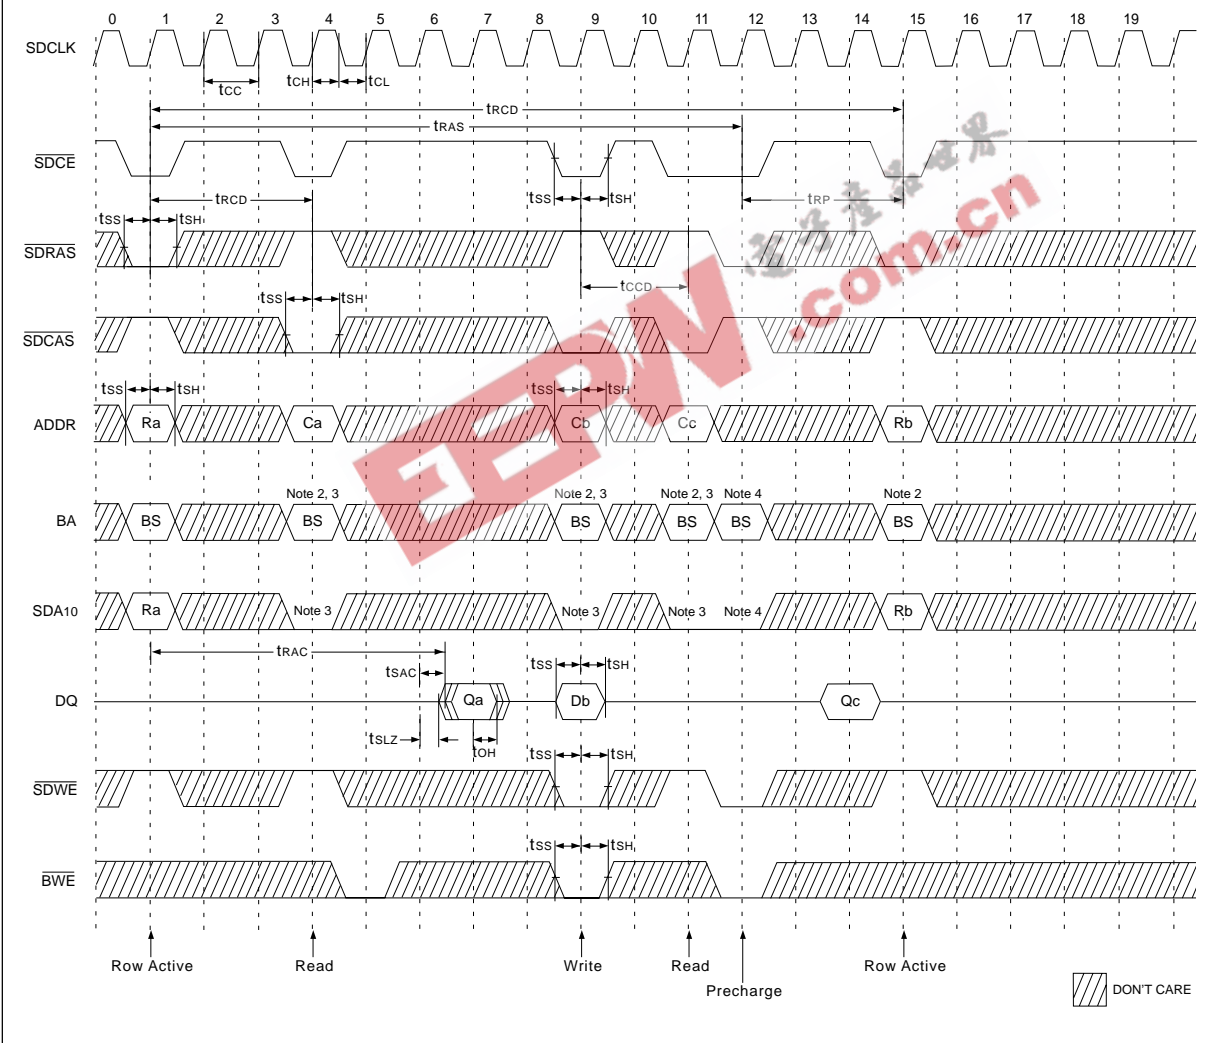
0 1 2 3 4 5 6 7 8 9 10 11 12 13 14 15 16 17 18 19

SDCLK

tCC tCH tCL

tRCD

tRAS

$\overline{SDCE}$

tSS tSH

tRCD

tRP

tSS tSH

$\overline{SDRAS}$

tCCD

tSS tSH

$\overline{SDCAS}$

tSS tSH

tSS tSH

ADDR Ra Ca Cb Cc Rb

Note 2, 3 Note 2, 3 Note 2, 3 Note 4 Note 2

BA BS BS BS BS BS BS

SDA10 Ra Note 3 Note 3 Note 3 Note 4 Rb

tRAC

tSAC

tSS tSH

DQ Qa Db Qc

tSLZ tOH

tSS tSH

$\overline{SDWE}$

tSS tSH

$\overline{BWE}$

Row Active Read Write Read Precharge Row Active

DON'T CARE

EEPW .com.cn 电子产品世界